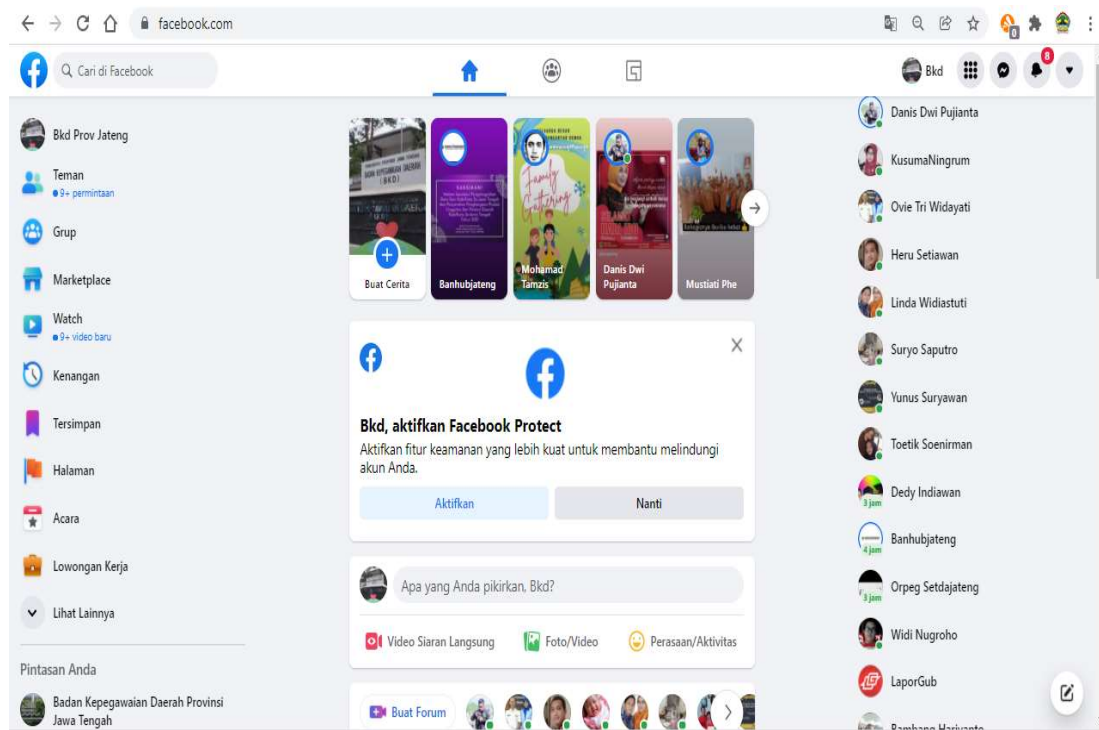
facebook.com

Cari di Facebook

Bkd

8

Bkd Prov Jateng

Teman
9+ permintaan

Grup

Marketplace

Watch
9+ video baru

Kenangan

Tersimpan

Halaman

Acara

Lowongan Kerja

Lihat Lainnya

Pintasan Anda

Badan Kepegawaian Daerah Provinsi Jawa Tengah

Buat Cerita

Banhubjateng

Mohamad Tamzis

Danis Dwi Pujianta

Mustiati Phe

Bkd, aktifkan Facebook Protect

Aktifkan fitur keamanan yang lebih kuat untuk membantu melindungi akun Anda.

Aktifkan

Nanti

Apa yang Anda pikirkan, Bkd?

Video Siaran Langsung

Foto/Video

Perasaan/Aktivitas

Buat Forum

Danis Dwi Pujianta

KusumaNingrum

Ovie Tri Widayati

Heru Setiawan

Linda Widiastuti

Suryo Saputro

Yunus Suryawan

Toetik Soenirman

3 jam
Dedy Indiawan

4 jam
Banhubjateng

3 jam
Orpeg Setdajateng

Widi Nugroho

LaporGub

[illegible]